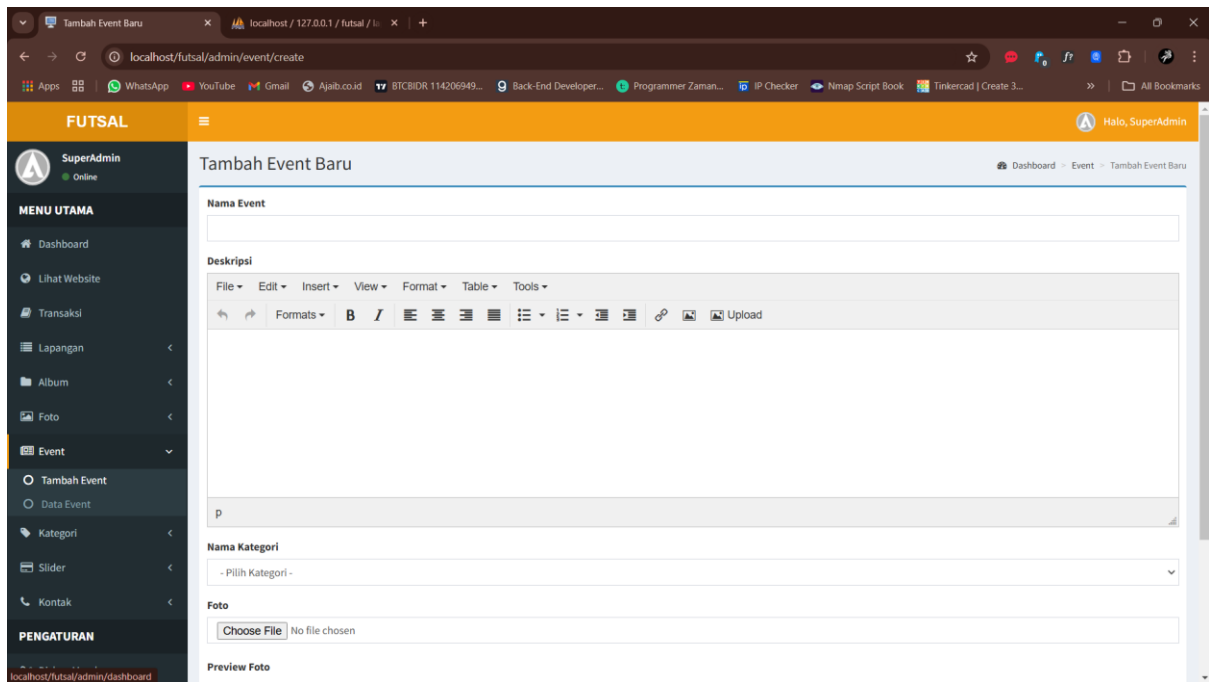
Tambah Event Baru
localhost / 127.0.0.1 / futsal / la
localhost/futsal/admin/event/create
Apps | WhatsApp | YouTube | Gmail | Ajaib.co.id | BTCBIDR 114206949... | Back-End Developer... | Programmer Zaman... | IP Checker | Nmap Script Book | Tinkercad | Create 3... | » | All Bookmarks

FUTSAL
Halo, SuperAdmin

SuperAdmin
Online

MENU UTAMA
Dashboard
Lihat Website
Transaksi
Lapangan
Album
Foto
Event
Tambah Event
Data Event
Kategori
Slider
Kontak
PENGATURAN

Tambah Event Baru
Dashboard > Event > Tambah Event Baru

Nama Event

Deskripsi
File ▾ Edit ▾ Insert ▾ View ▾ Format ▾ Table ▾ Tools ▾
Formats ▾ B I Upload

p

Nama Kategori
- Pilih Kategori -

Foto
Choose File No file chosen

Preview Foto

localhost/futsal/admin/dashboard